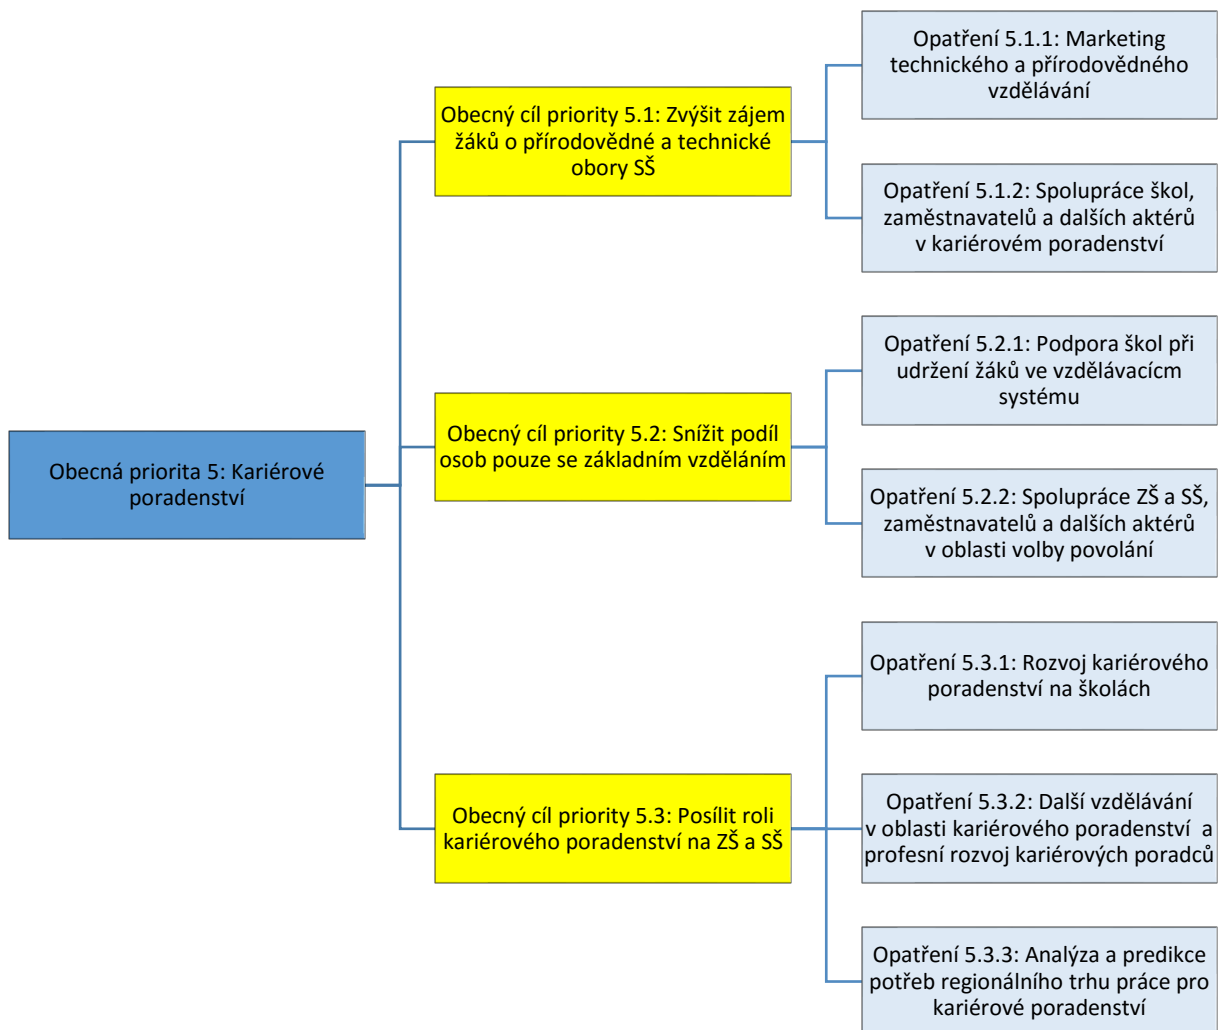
Obecná priorita 5: Kariérové poradenství

Obecný cíl priority 5.1: Zvýšit zájem žáků o přírodovědné a technické obory SŠ

Opatření 5.1.1: Marketing technického a přírodovědného vzdělávání

Opatření 5.1.2: Spolupráce škol, zaměstnavatelů a dalších aktérů v kariérovém poradenství

Obecný cíl priority 5.2: Snížit podíl osob pouze se základním vzděláním

Opatření 5.2.1: Podpora škol při udržení žáků ve vzdělávacícm systému

Opatření 5.2.2: Spolupráce ZŠ a SŠ, zaměstnavatelů a dalších aktérů v oblasti volby povolání

Obecný cíl priority 5.3: Posílit roli kariérového poradenství na ZŠ a SŠ

Opatření 5.3.1: Rozvoj kariérového poradenství na školách

Opatření 5.3.2: Další vzdělávání v oblasti kariérového poradenství a profesní rozvoj kariérových poradců

Opatření 5.3.3: Analýza a predikce potřeb regionálního trhu práce pro kariérové poradenství